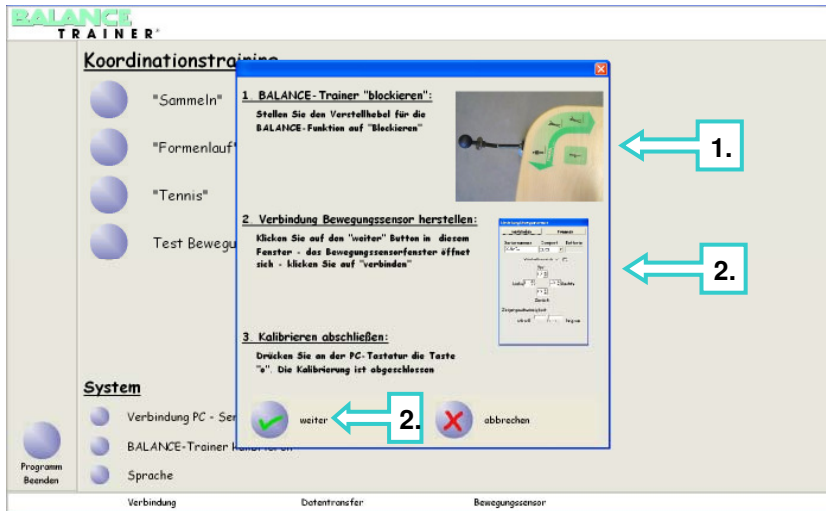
BALANCE TRAINER®

Koordinationstrai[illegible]

"Sammeln"

"Formenlauf"

"Tennis"

Test Bewegu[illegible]

1 BALANCE-Trainer "blockieren":

Stellen Sie den Verstellhebel für die BALANCE-Funktion auf "Blockieren"

1.

2 Verbindung Bewegungssensor herstellen:

Klicken Sie auf den "weiter" Button in diesem Fenster - das Bewegungssensorfenster öffnet sich - klicken Sie auf "verbinden"

2.

3 Kalibrieren abschließen:

Drücken Sie an der PC-Tastatur die Taste "e". Die Kalibrierung ist abgeschlossen

weiter

2.

abbrechen

System

Verbindung PC - Ser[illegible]

BALANCE-Trainer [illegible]

Sprache

Programm Beenden

Verbindung

Datentransfer

Bewegungssensor